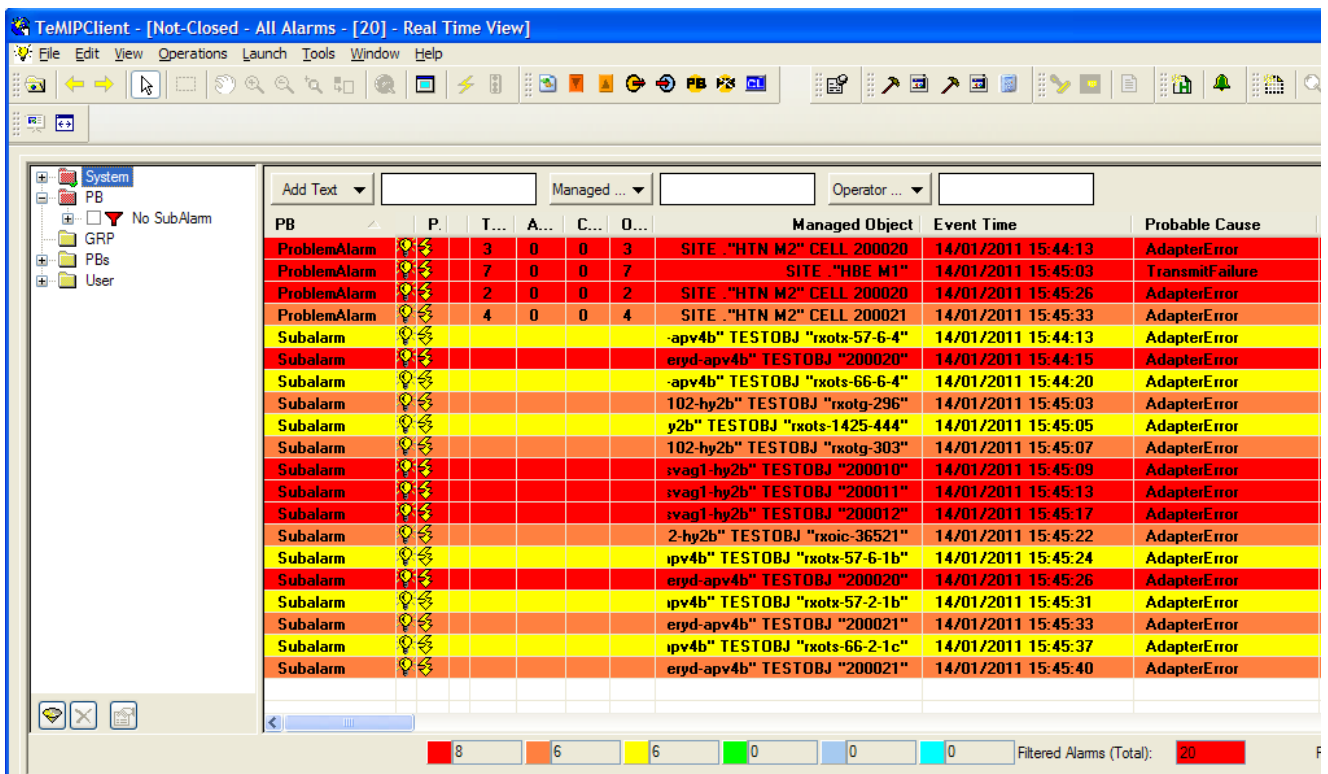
TeMIPClient - [Not-Closed - All Alarms - [20] - Real Time View]

File Edit View Operations Launch Tools Window Help

System
PB
No SubAlarm
GRP
PBs
User

Add Text
Managed ...
Operator ...

| PB | P. | T... | A... | C... | O... | Managed Object | Event Time | Probable Cause |
|---|---|---|---|---|---|---|---|---|
| ProblemAlarm | | 3 | 0 | 0 | 3 | SITE ."HTN M2" CELL 200020 | 14/01/2011 15:44:13 | AdapterError |
| ProblemAlarm | | 7 | 0 | 0 | 7 | SITE ."HBE M1" | 14/01/2011 15:45:03 | TransmitFailure |
| ProblemAlarm | | 2 | 0 | 0 | 2 | SITE ."HTN M2" CELL 200020 | 14/01/2011 15:45:26 | AdapterError |
| ProblemAlarm | | 4 | 0 | 0 | 4 | SITE ."HTN M2" CELL 200021 | 14/01/2011 15:45:33 | AdapterError |
| Subalarm | | | | | | -apv4b" TESTOBJ "rxotx-57-6-4" | 14/01/2011 15:44:13 | AdapterError |
| Subalarm | | | | | | eryd-apv4b" TESTOBJ "200020" | 14/01/2011 15:44:15 | AdapterError |
| Subalarm | | | | | | -apv4b" TESTOBJ "rxots-66-6-4" | 14/01/2011 15:44:20 | AdapterError |
| Subalarm | | | | | | 102-hy2b" TESTOBJ "rxotg-296" | 14/01/2011 15:45:03 | AdapterError |
| Subalarm | | | | | | y2b" TESTOBJ "rxots-1425-444" | 14/01/2011 15:45:05 | AdapterError |
| Subalarm | | | | | | 102-hy2b" TESTOBJ "rxotg-303" | 14/01/2011 15:45:07 | AdapterError |
| Subalarm | | | | | | svag1-hy2b" TESTOBJ "200010" | 14/01/2011 15:45:09 | AdapterError |
| Subalarm | | | | | | svag1-hy2b" TESTOBJ "200011" | 14/01/2011 15:45:13 | AdapterError |
| Subalarm | | | | | | svag1-hy2b" TESTOBJ "200012" | 14/01/2011 15:45:17 | AdapterError |
| Subalarm | | | | | | 2-hy2b" TESTOBJ "rxoic-36521" | 14/01/2011 15:45:22 | AdapterError |
| Subalarm | | | | | | ıpv4b" TESTOBJ "rxotx-57-6-1b" | 14/01/2011 15:45:24 | AdapterError |
| Subalarm | | | | | | eryd-apv4b" TESTOBJ "200020" | 14/01/2011 15:45:26 | AdapterError |
| Subalarm | | | | | | ıpv4b" TESTOBJ "rxotx-57-2-1b" | 14/01/2011 15:45:31 | AdapterError |
| Subalarm | | | | | | eryd-apv4b" TESTOBJ "200021" | 14/01/2011 15:45:33 | AdapterError |
| Subalarm | | | | | | ıpv4b" TESTOBJ "rxots-66-2-1c" | 14/01/2011 15:45:37 | AdapterError |
| Subalarm | | | | | | eryd-apv4b" TESTOBJ "200021" | 14/01/2011 15:45:40 | AdapterError |

8 6 6 0 0 0 Filtered Alarms (Total): 20